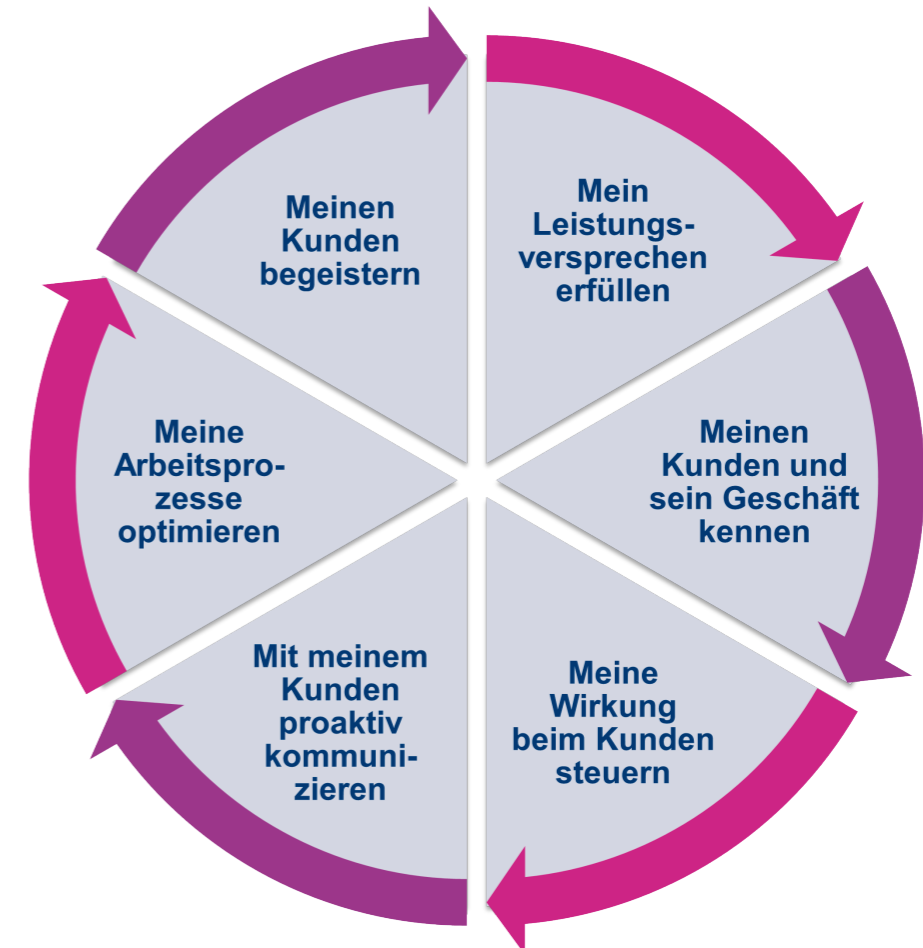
Meinen Kunden begeistern

Mein Leistungsversprechen erfüllen

Meinen Kunden und sein Geschäft kennen

Meine Wirkung beim Kunden steuern

Mit meinem Kunden proaktiv kommunizieren

Meine Arbeitsprozesse optimieren